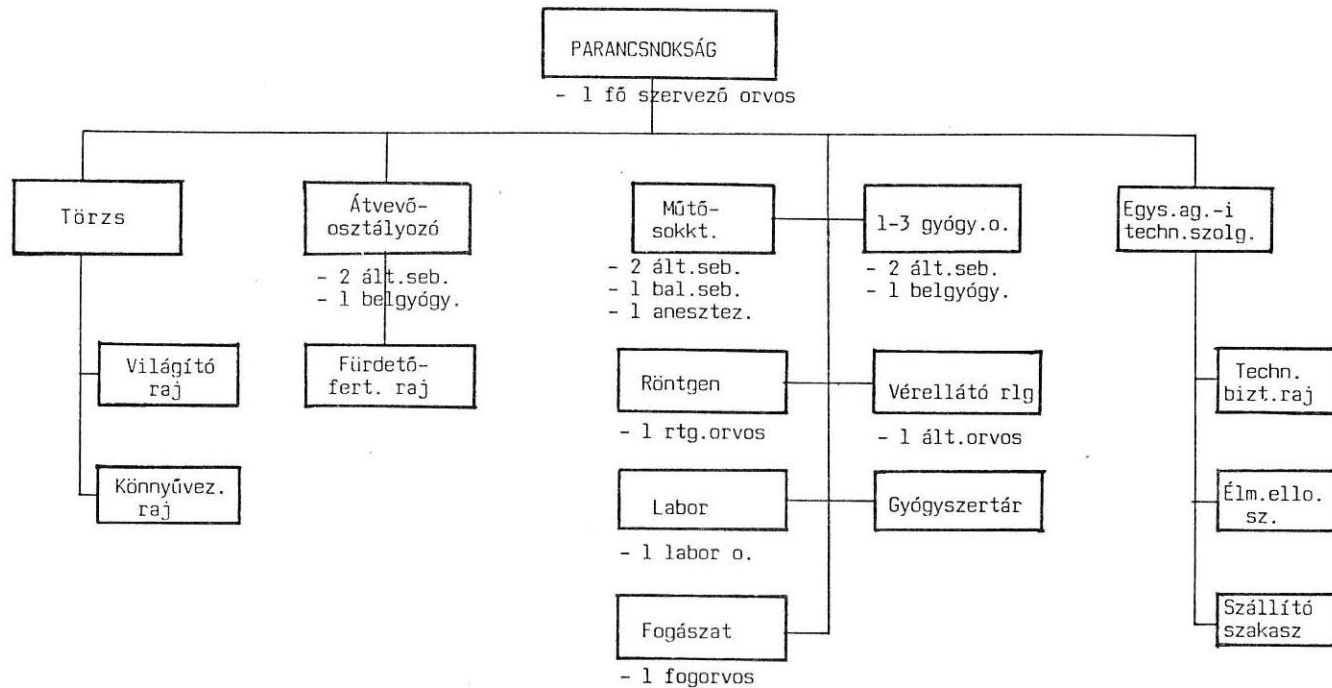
PARANCSNOKSÁG

- 1 fő szervező orvos

Törzs

Világító raj

Könnyűvez. raj

Átvevő-osztályozó

- 2 ált.seb.
- 1 belgyógy.

Fürdető-fert. raj

Műtő-sokkt.

- 2 ált.seb.
- 1 bal.seb.
- 1 anesztez.

1-3 gyógy.o.

- 2 ált.seb.
- 1 belgyógy.

Röntgen

- 1 rtg.orvos

Vérellátó rlg

- 1 ált.orvos

Labor

- 1 labor o.

Gyógyszertár

Fogászat

- 1 fogorvos

Egys.ag.-i techn.szolg.

Techn. bizt.raj

Élm.ello. sz.

Szállító szakasz